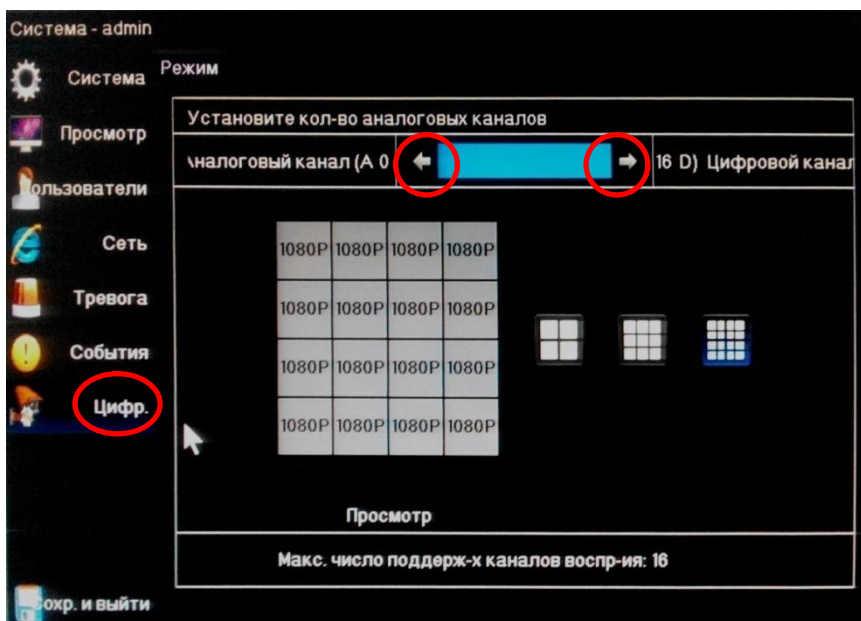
Система - admin

Система

Просмотр

Пользователи

Сеть

Тревога

События

Цифр.

Сохр. и выйти

Режим

Установите кол-во аналоговых каналов

\налоговый канал (A 0 16 D) Цифровой канал

| 1080P | 1080P | 1080P | 1080P |
|---|---|---|---|
| 1080P | 1080P | 1080P | 1080P |
| 1080P | 1080P | 1080P | 1080P |
| 1080P | 1080P | 1080P | 1080P |

Просмотр

Макс. число поддерж-х каналов воспр-ия: 16